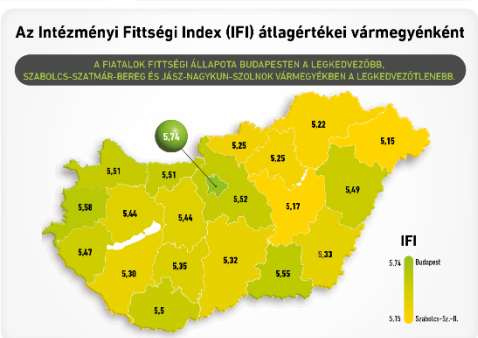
Az Intézményi Fittségi Index (IFI) átlagértékei vármegyénként

A FIATALOK FITTSÉGI ÁLLAPOTA BUDAPESTEN A LEGKEDVEZŐBB, SZABOLCS-SZATMÁR-BEREG ÉS JÁSZ-NAGYKUN-SZOLNOK VÁRMEGYÉKBEN A LEGKEDVEZŐTLENEBB.

5,74
5,22
5,25
5,15
5,51
5,51
5,25
5,49
5,58
5,44
5,44
5,52
5,17
5,47
5,32
5,33
5,30
5,35
5,55
5,5

IFI
5,74 Budapest
5,15 Szabolcs-Sz.-B.